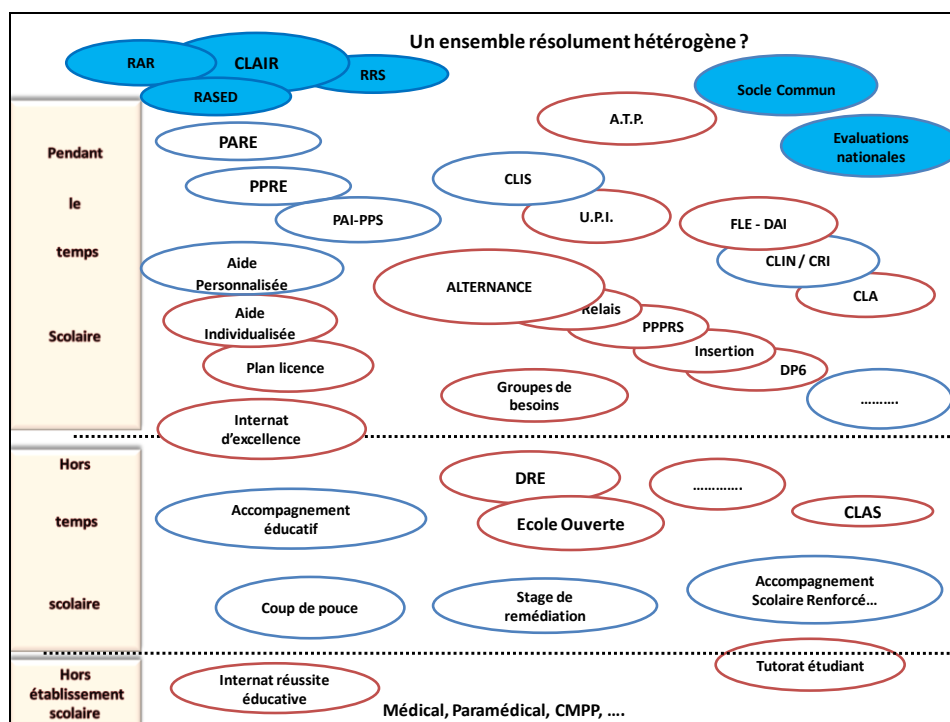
Un ensemble résolument hétérogène ?

RAR
CLAIR
RRS
RASED

Socle Commun

Evaluations nationales

Pendant le temps Scolaire

PARE
PPRE
PAI-PPS
Aide Personnalisée
Aide Individualisée
Plan licence
Internat d'excellence

A.T.P.
CLIS
U.P.I.
FLE - DAI
CLIN / CRI
CLA
ALTERNANCE
Relais
PPPRS
Insertion
DP6
Groupes de besoins
………

Hors temps scolaire

DRE
…………
Accompagnement éducatif
Ecole Ouverte
CLAS
Coup de pouce
Stage de remédiation
Accompagnement Scolaire Renforcé…

Hors établissement scolaire

Tutorat étudiant
Internat réussite éducative
Médical, Paramédical, CMPP, ….